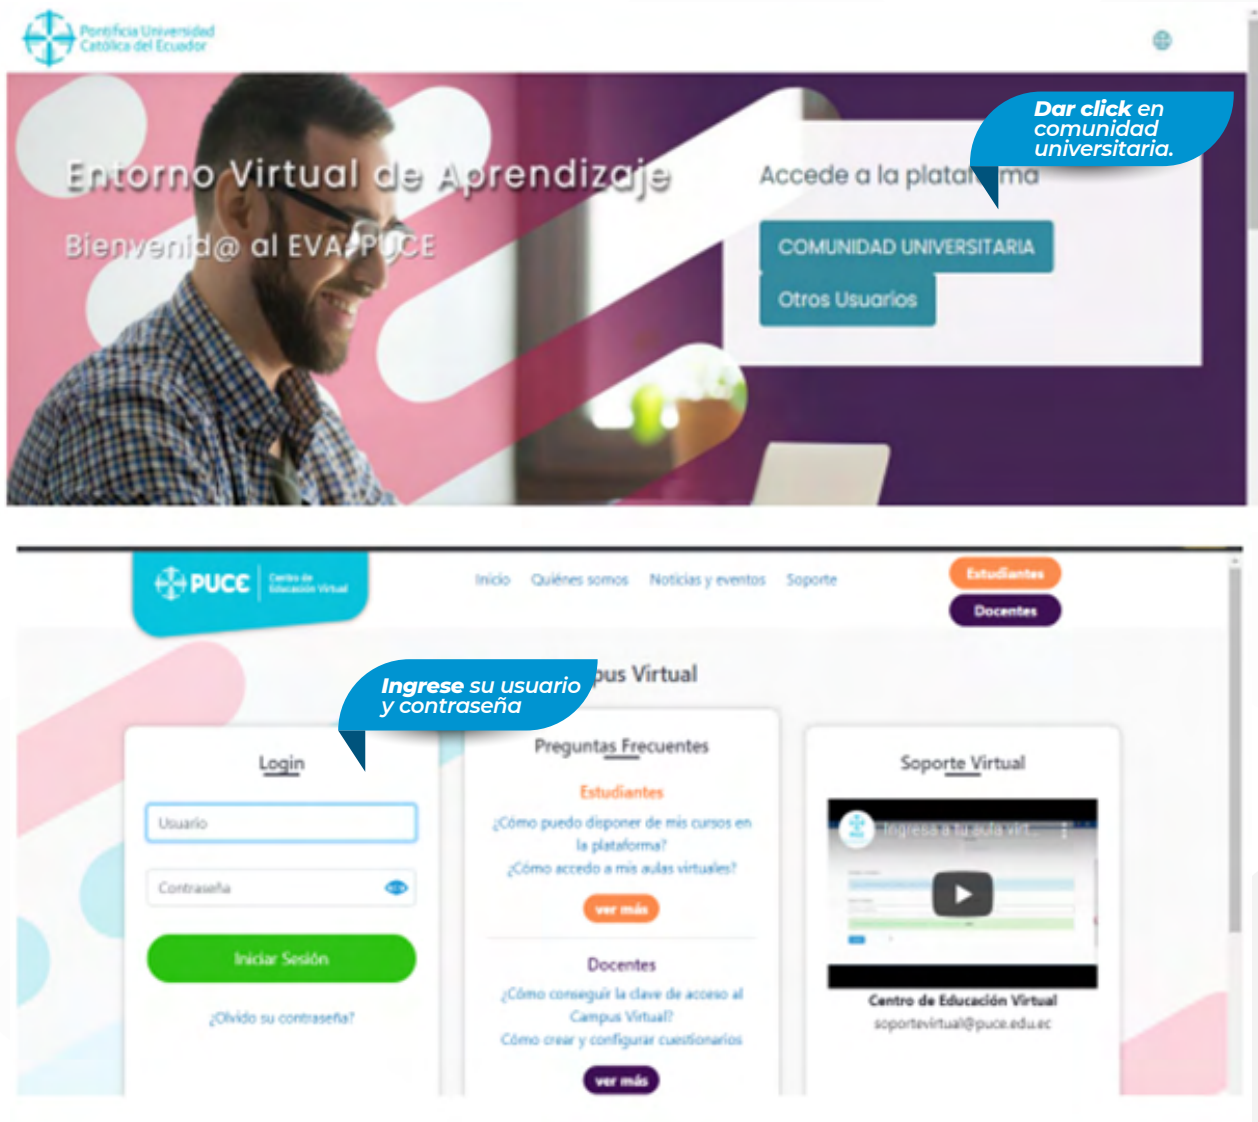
Pontificia Universidad Católica del Ecuador

Entorno Virtual de Aprendizaje

Bienvenid@ al EVA PUCE

Accede a la plata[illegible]ma

Dar click en comunidad universitaria.

COMUNIDAD UNIVERSITARIA

Otros Usuarios

PUCE Centro de Educación Virtual

Inicio Quiénes somos Noticias y eventos Soporte

Estudiantes

Docentes

Ingrese su usuario y contraseña

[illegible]pus Virtual

Login

Usuario

Contraseña

Iniciar Sesión

¿Olvido su contraseña?

Preguntas Frecuentes

Estudiantes

¿Cómo puedo disponer de mis cursos en la plataforma?

¿Cómo accedo a mis aulas virtuales?

ver más

Docentes

¿Cómo conseguir la clave de acceso al Campus Virtual?

Cómo crear y configurar cuestionarios

ver más

Soporte Virtual

Ingresa a tu aula virt...

Centro de Educación Virtual

soportevirtual@puce.edu.ec